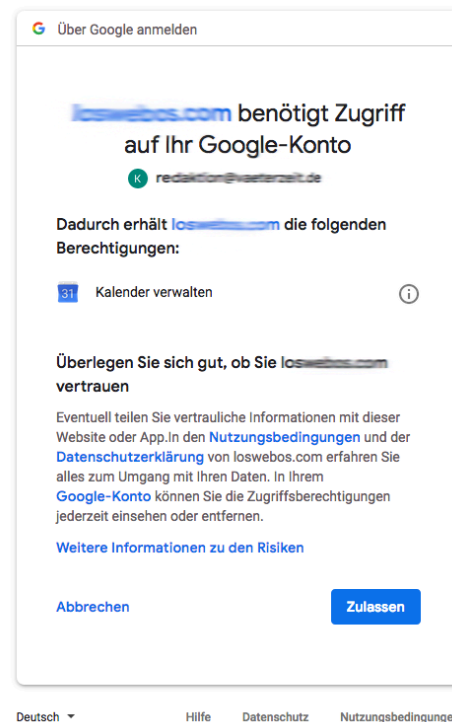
G Über Google anmelden

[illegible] benötigt Zugriff auf Ihr Google-Konto

K redaktion@vaeterzeit.de

Dadurch erhält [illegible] die folgenden Berechtigungen:

31 Kalender verwalten

Überlegen Sie sich gut, ob Sie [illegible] vertrauen

Eventuell teilen Sie vertrauliche Informationen mit dieser Website oder App.In den Nutzungsbedingungen und der Datenschutzerklärung von loswebos.com erfahren Sie alles zum Umgang mit Ihren Daten. In Ihrem Google-Konto können Sie die Zugriffsberechtigungen jederzeit einsehen oder entfernen.

Weitere Informationen zu den Risiken

Abbrechen

Zulassen

Deutsch ▾

Hilfe

Datenschutz

Nutzungsbedingunge